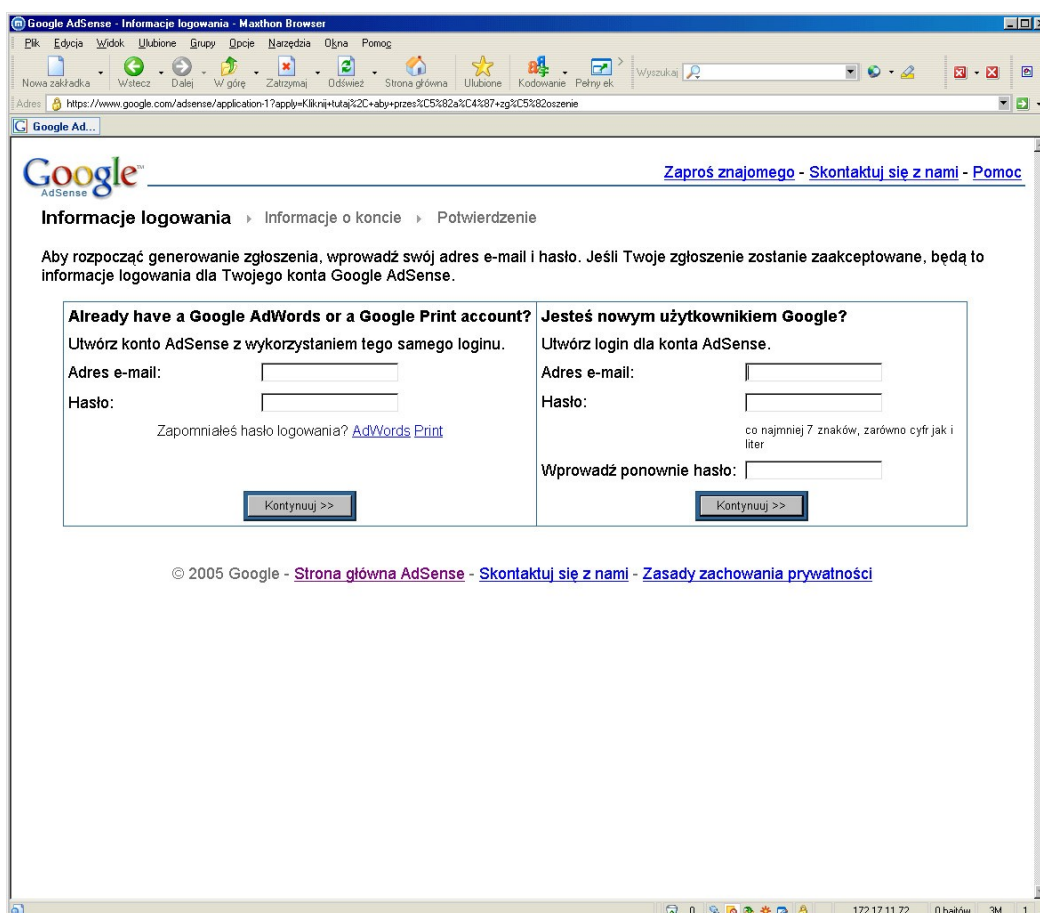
Google AdSense - Informacje logowania - Maxthon Browser

Plik Edycja Widok Ulubione Grupy Opcje Narzędzia Okna Pomoc

Nowa zakładka Wstecz Dalej W górę Zatrzymaj Odśwież Strona główna Ulubione Kodowanie Pełny ek Wyszukaj

Adres https://www.google.com/adsense/application-1?apply=Kliknij+tutaj%2C+aby+przes%C5%82a%C4%87+zg%C5%82oszenie

Google Ad...

Google AdSense

Zaproś znajomego - Skontaktuj się z nami - Pomoc

Informacje logowania › Informacje o koncie › Potwierdzenie

Aby rozpocząć generowanie zgłoszenia, wprowadź swój adres e-mail i hasło. Jeśli Twoje zgłoszenie zostanie zaakceptowane, będą to informacje logowania dla Twojego konta Google AdSense.

| Already have a Google AdWords or a Google Print account? | Jesteś nowym użytkownikiem Google? |
|---|---|
| Utwórz konto AdSense z wykorzystaniem tego samego loginu. | Utwórz login dla konta AdSense. |
| Adres e-mail: | Adres e-mail: |
| Hasło: | Hasło: |
| Zapomniałeś hasło logowania? AdWords Print | co najmniej 7 znaków, zarówno cyfr jak i liter |
| | Wprowadź ponownie hasło: |
| Kontynuuj >> | Kontynuuj >> |

© 2005 Google - Strona główna AdSense - Skontaktuj się z nami - Zasady zachowania prywatności

172.17.11.72 0 bajtów 3M 1